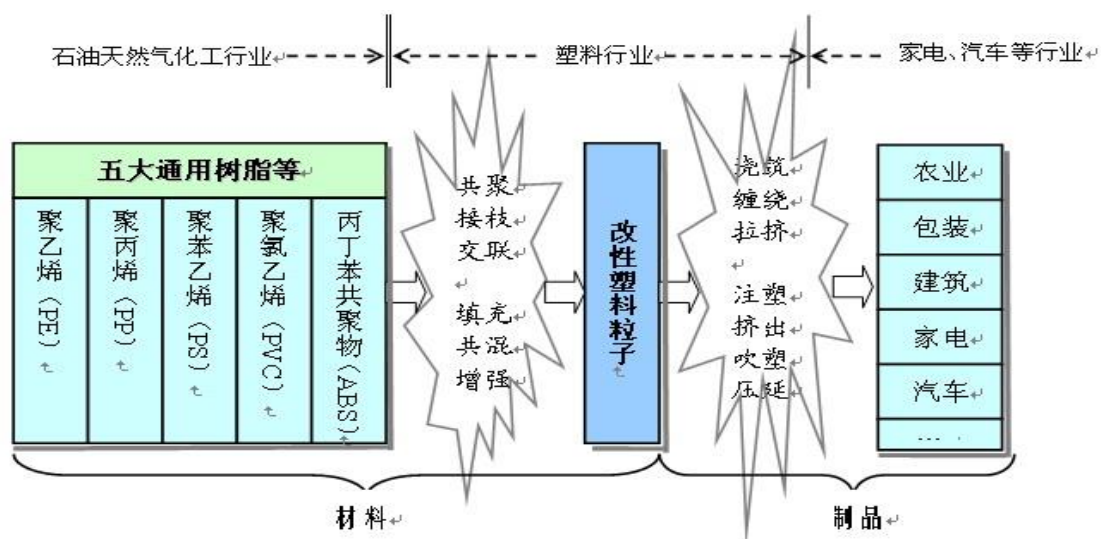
石油天然气化工行业 塑料行业 家电、汽车等行业

五大通用树脂等

聚乙烯（PE）

聚丙烯（PP）

聚苯乙烯（PS）

聚氯乙烯（PVC）

丙丁苯共聚物（ABS）

共聚
接枝
交联

填充
共混
增强

改性塑料粒子

浇筑
缠绕
拉挤

注塑
挤出
吹塑
压延

农业

包装

建筑

家电

汽车

…

材料

制品